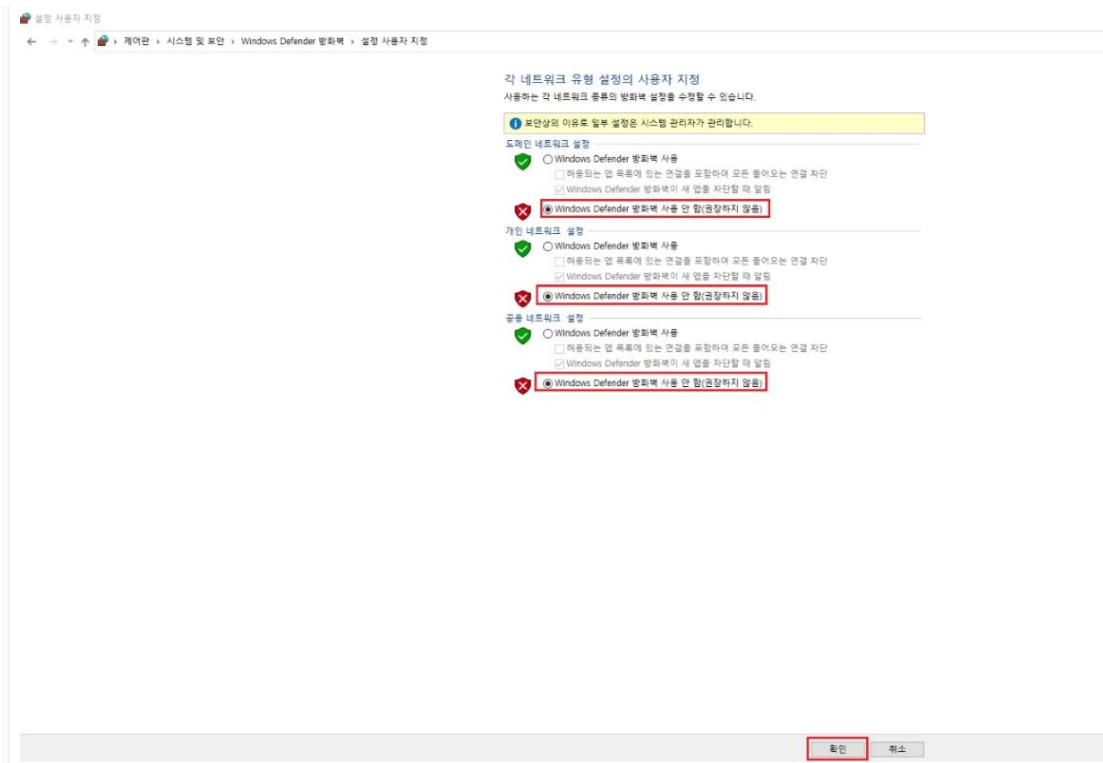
설정 사용자 지정

← → ∨ ↑ › 제어판 › 시스템 및 보안 › Windows Defender 방화벽 › 설정 사용자 지정

각 네트워크 유형 설정의 사용자 지정

사용하는 각 네트워크 종류의 방화벽 설정을 수정할 수 있습니다.

보안상의 이유로 일부 설정은 시스템 관리자가 관리합니다.

도메인 네트워크 설정

Windows Defender 방화벽 사용

허용되는 앱 목록에 있는 연결을 포함하여 모든 들어오는 연결 차단

Windows Defender 방화벽이 새 앱을 차단할 때 알림

Windows Defender 방화벽 사용 안 함(권장하지 않음)

개인 네트워크 설정

Windows Defender 방화벽 사용

허용되는 앱 목록에 있는 연결을 포함하여 모든 들어오는 연결 차단

Windows Defender 방화벽이 새 앱을 차단할 때 알림

Windows Defender 방화벽 사용 안 함(권장하지 않음)

공용 네트워크 설정

Windows Defender 방화벽 사용

허용되는 앱 목록에 있는 연결을 포함하여 모든 들어오는 연결 차단

Windows Defender 방화벽이 새 앱을 차단할 때 알림

Windows Defender 방화벽 사용 안 함(권장하지 않음)

확인 취소